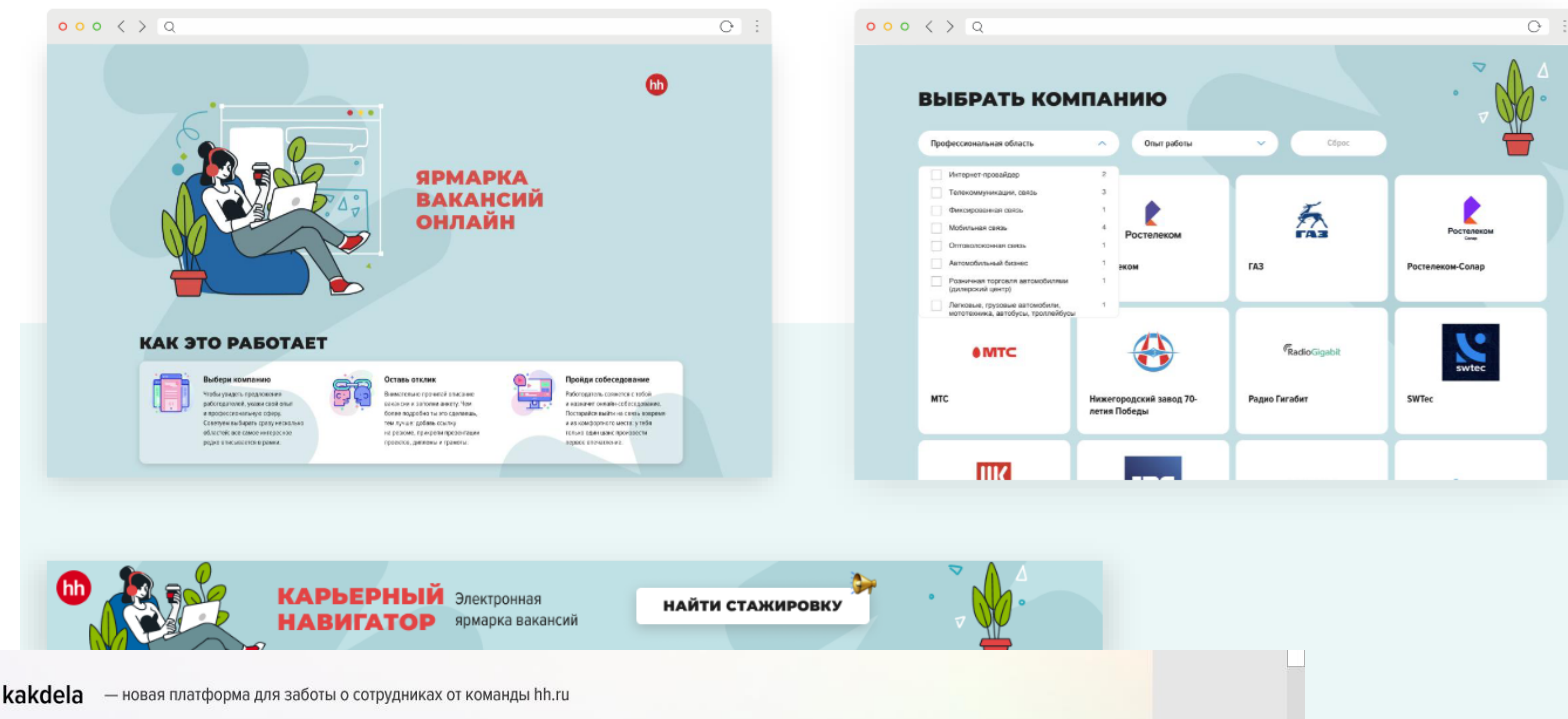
hh

ЯРМАРКА ВАКАНСИЙ ОНЛАЙН

КАК ЭТО РАБОТАЕТ

Выбери компанию
Чтобы увидеть предложения работодателей, укажи свой опыт и профессиональную сферу. Советуем выбирать сразу несколько областей: все самое интересное рядом в нескольких кликах.

Оставь отклик
Внимательно прочитай описание вакансии и заполни анкету. Чем более подробно ты это сделаешь, тем лучше: добавь ссылку на резюме, примеры проектов, дипломы и грамоты.

Пройди собеседование
Работодатель свяжется с тобой и назначит онлайн-собеседование. Постарайся выйти на связь вовремя и из комфортного места: у тебя только один шанс произвести хорошее впечатление.

ВЫБРАТЬ КОМПАНИЮ

Профессиональная область
Опыт работы
Сброс

Интернет-провайдер 2
Телекоммуникации, связь 3
Фиксированная связь 1
Мобильная связь 4
Оптоволоконная связь 1
Автомобильный бизнес 1
Розничная торговля автомобилями (дилерский центр) 1
Легковые, грузовые автомобили, мототехника, автобусы, троллейбусы 1

Ростелеком
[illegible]еком
ГАЗ
ГАЗ
Ростелеком
Ростелеком-Солар
МТС
МТС
Нижегородский завод 70-летия Победы
RadioGigabit
Радио Гигабит
swtec
SWTec

hh
КАРЬЕРНЫЙ НАВИГАТОР
Электронная ярмарка вакансий
НАЙТИ СТАЖИРОВКУ

kakdela — новая платформа для заботы о сотрудниках от команды hh.ru